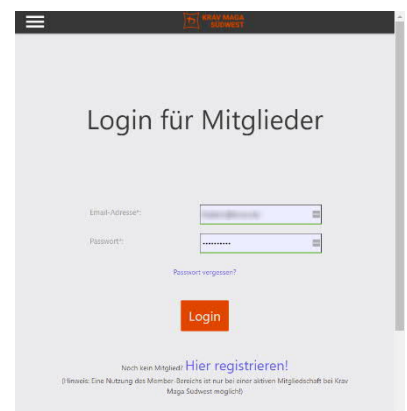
KRAV MAGA SÜDWEST

Login für Mitglieder

Email-Adresse*: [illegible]

Passwort*: ••••••••••

Passwort vergessen?

Login

Noch kein Mitglied? Hier registrieren!

(Hinweis: Eine Nutzung des Member-Bereichs ist nur bei einer aktiven Mitgliedschaft bei Krav Maga Südwest möglich!)